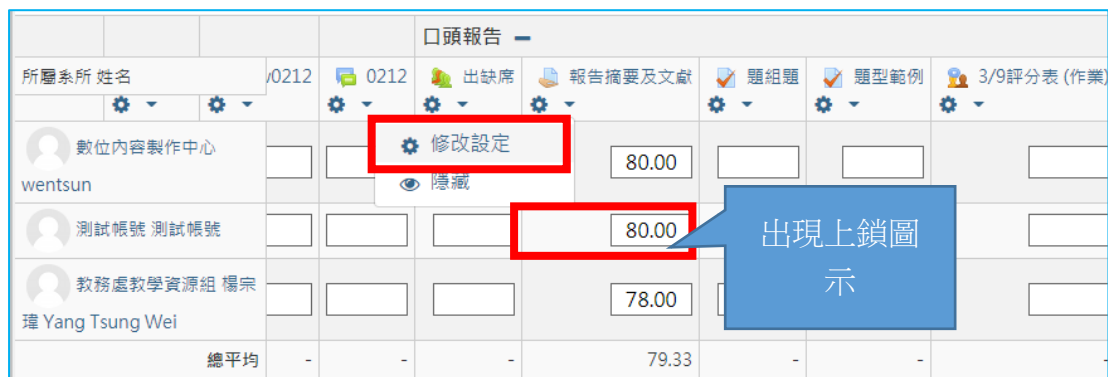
口頭報告 −

所屬系所 姓名

/0212 | 0212 | 出缺席 | 報告摘要及文獻 | 題組題 | 題型範例 | 3/9評分表 (作業)

修改設定
隱藏

數位內容製作中心 wentsun

80.00

測試帳號 測試帳號

80.00

出現上鎖圖示

教務處教學資源組 楊宗瑋 Yang Tsung Wei

78.00

總平均 | - | - | - | 79.33 | - | - | -